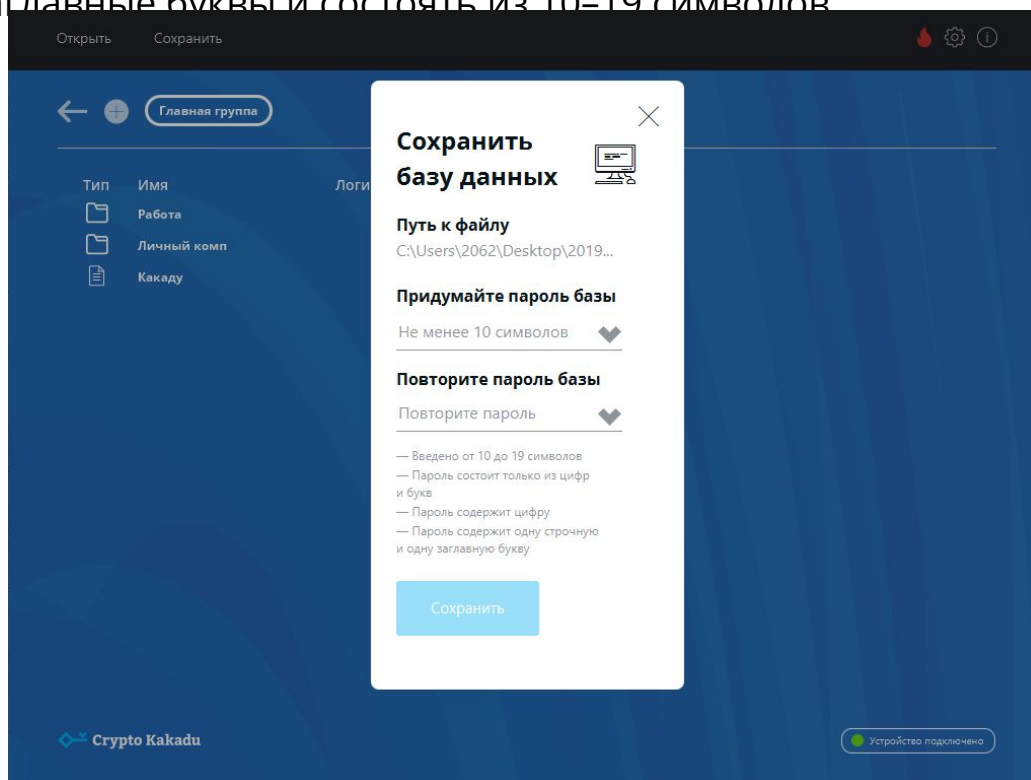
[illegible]главные буквы и состоять из 10-19 символов

Открыть Сохранить

Главная группа

Тип Имя Логи

Работа

Личный комп

Какаду

Сохранить базу данных

Путь к файлу

C:\Users\2062\Desktop\2019...

Придумайте пароль базы

Не менее 10 символов

Повторите пароль базы

Повторите пароль

— Введено от 10 до 19 символов
— Пароль состоит только из цифр и букв
— Пароль содержит цифру
— Пароль содержит одну строчную и одну заглавную букву

Сохранить

Crypto Kakadu

Устройство подключено